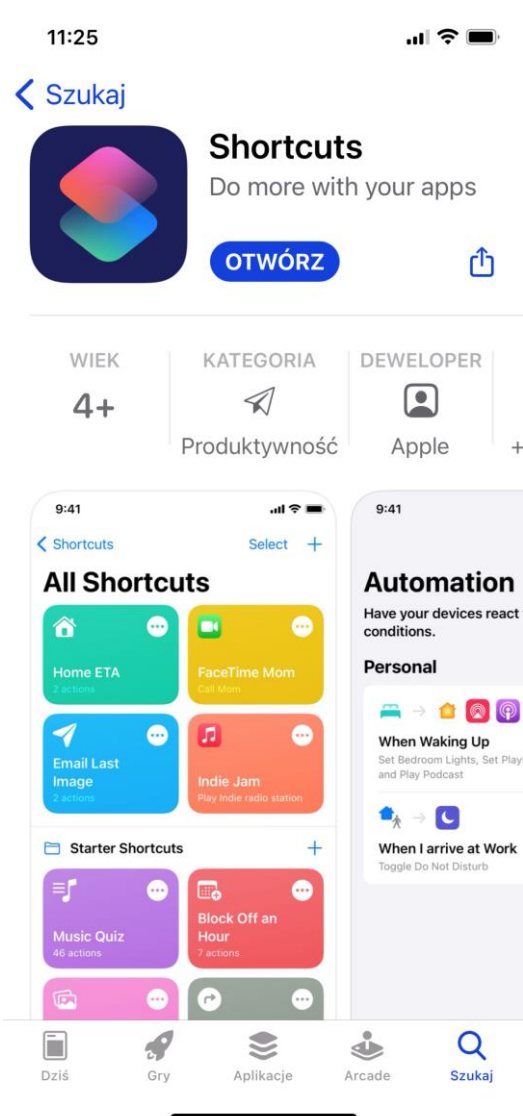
11:25

Szukaj

Shortcuts
Do more with your apps

OTWÓRZ

WIEK
4+

KATEGORIA
Produktywność

DEWELOPER
Apple

9:41

Shortcuts Select +

All Shortcuts

Home ETA
2 actions

FaceTime Mom
Call Mom

Email Last Image
2 actions

Indie Jam
Play Indie radio station

Starter Shortcuts +

Music Quiz
46 actions

Block Off an Hour
7 actions

9:41

Automation
Have your devices react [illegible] conditions.

Personal

When Waking Up
Set Bedroom Lights, Set Play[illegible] and Play Podcast

When I arrive at Work
Toggle Do Not Disturb

Dziś

Gry

Aplikacje

Arcade

Szukaj